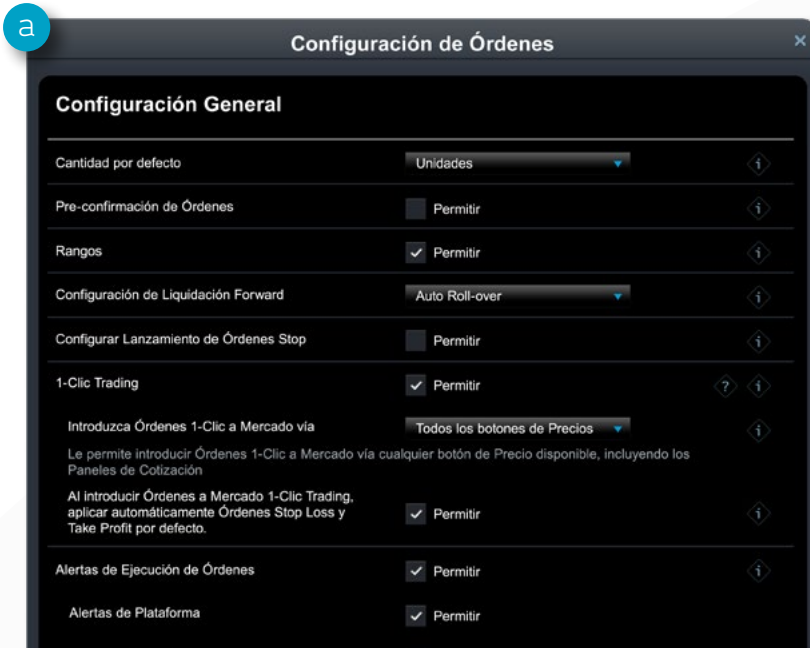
a

Configuración de Órdenes

×

Configuración General

Cantidad por defecto | Unidades

Pre-confirmación de Órdenes | Permitir

Rangos | Permitir

Configuración de Liquidación Forward | Auto Roll-over

Configurar Lanzamiento de Órdenes Stop | Permitir

1-Clic Trading | Permitir

Introduzca Órdenes 1-Clic a Mercado vía | Todos los botones de Precios

Le permite introducir Órdenes 1-Clic a Mercado vía cualquier botón de Precio disponible, incluyendo los Paneles de Cotización

Al introducir Órdenes a Mercado 1-Clic Trading, aplicar automáticamente Órdenes Stop Loss y Take Profit por defecto. | Permitir

Alertas de Ejecución de Órdenes | Permitir

Alertas de Plataforma | Permitir